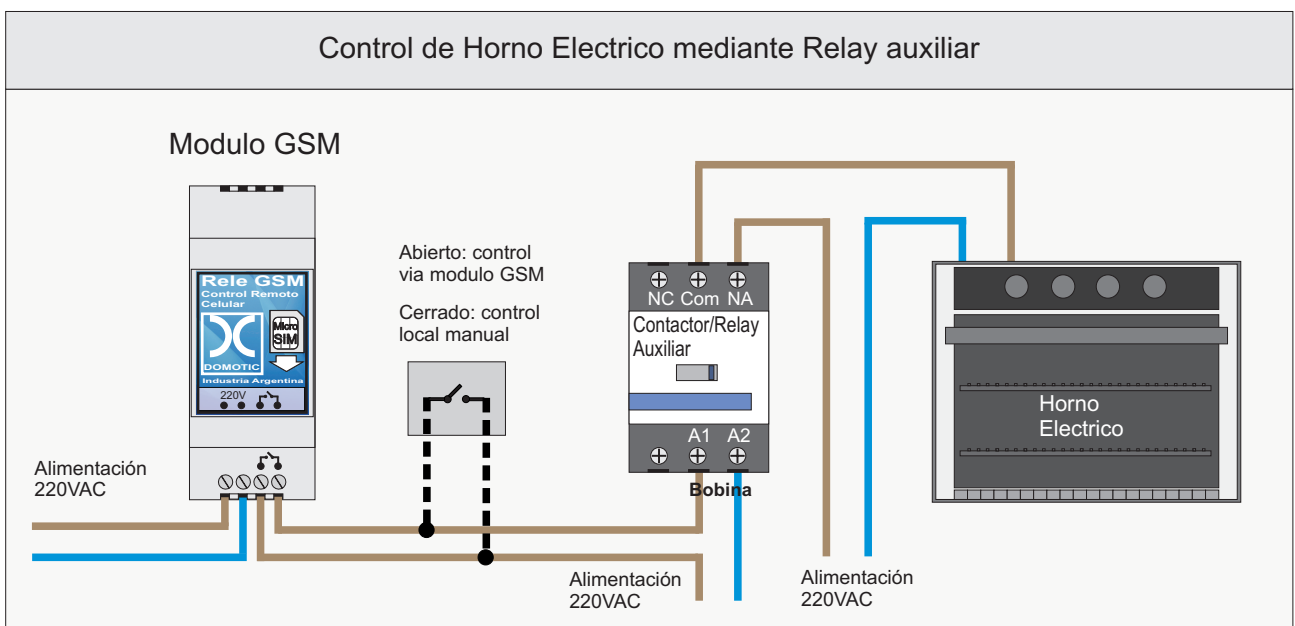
Control de Horno Electrico mediante Relay auxiliar

Modulo GSM

Rele GSM
Control Remoto Celular
Micro SIM
DOMOTIC
Industria Argentina
220V

Alimentación 220VAC

Abierto: control via modulo GSM

Cerrado: control local manual

NC Com NA

Contactor/Relay Auxiliar

A1 A2

Bobina

Horno Electrico

Alimentación 220VAC

Alimentación 220VAC